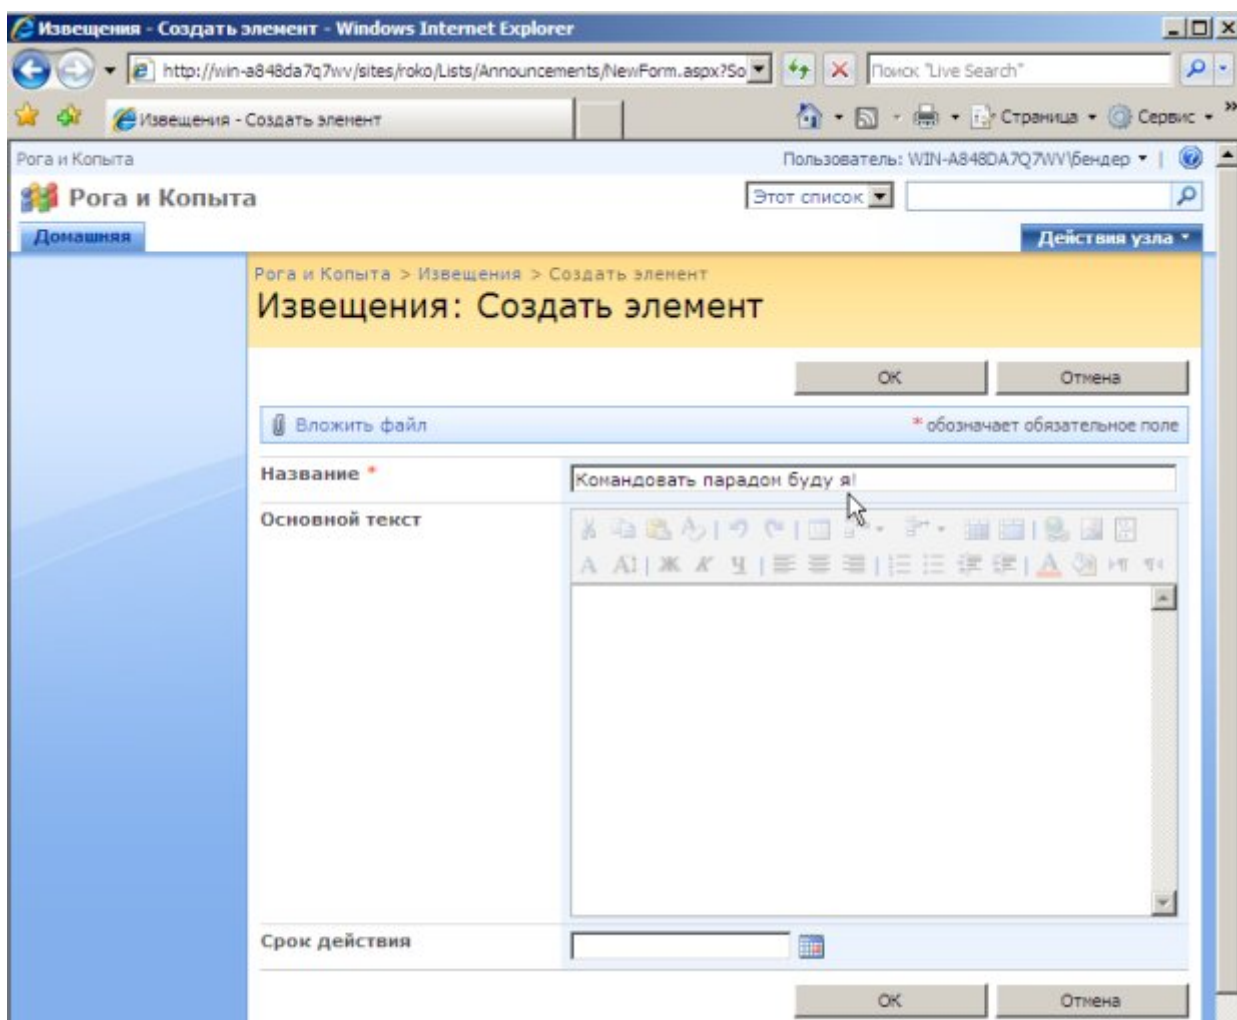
Извещения - Создать элемент - Windows Internet Explorer

http://win-a848da7q7wv/sites/roko/Lists/Announcements/NewForm.aspx?So

Поиск "Live Search"

Извещения - Создать элемент

Страница Сервис

Рога и Копыта

Пользователь: WIN-A848DA7Q7WV\бендер

Рога и Копыта

Этот список

Домашняя

Действия узла

Рога и Копыта > Извещения > Создать элемент

Извещения: Создать элемент

ОК Отмена

Вложить файл

* обозначает обязательное поле

Название *

Командовать парадом буду я!

Основной текст

Срок действия

ОК Отмена